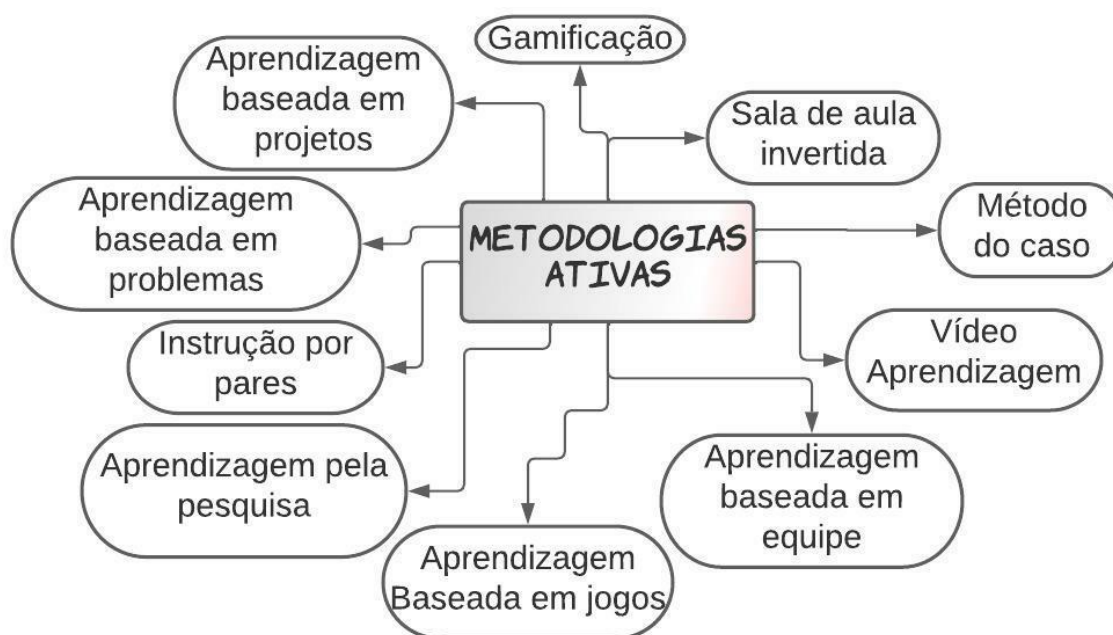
METODOLOGIAS ATIVAS

Gamificação

Aprendizagem baseada em projetos

Sala de aula invertida

Aprendizagem baseada em problemas

Método do caso

Instrução por pares

Vídeo Aprendizagem

Aprendizagem pela pesquisa

Aprendizagem baseada em equipe

Aprendizagem Baseada em jogos